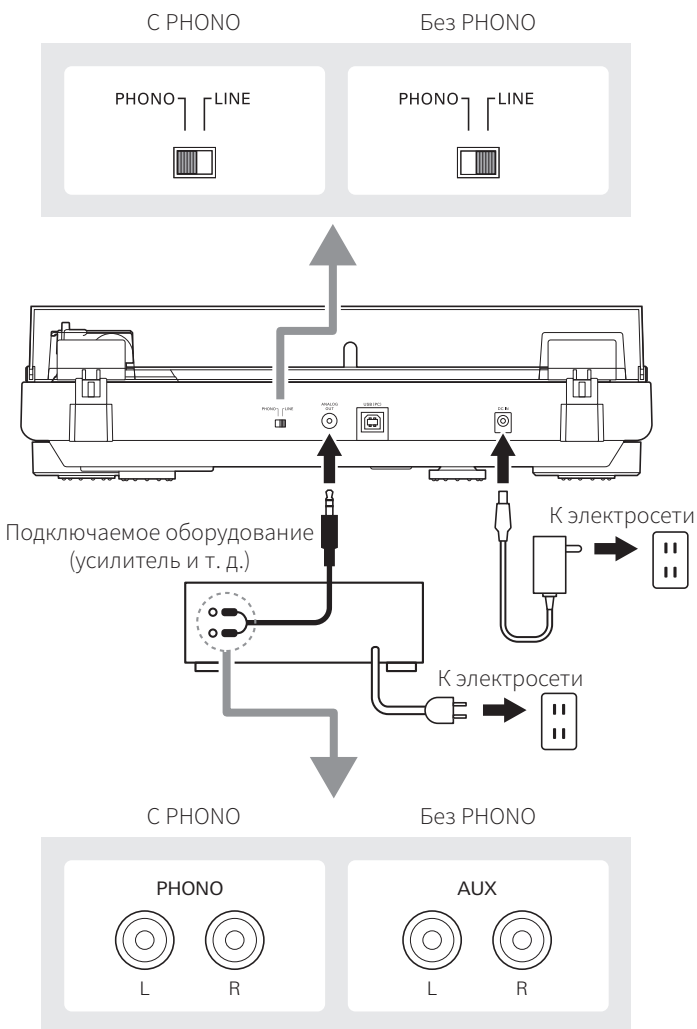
С PHONO

Без PHONO

PHONO LINE

PHONO LINE

PHONO LINE

ANALOG OUT

USB (PC)

DC IN

Подключаемое оборудование (усилитель и т. д.)

К электросети

К электросети

С PHONO

Без PHONO

PHONO

L R

AUX

L R